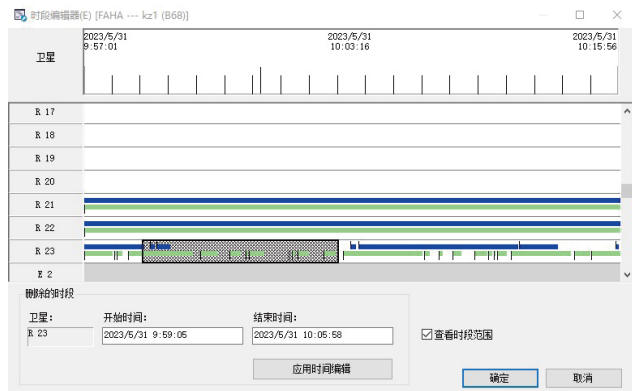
时段编辑器(E) [FAHA --- kz1 (B68)]

卫星

2023/5/31
9:57:01

2023/5/31
10:03:16

2023/5/31
10:15:56

R 17
R 18
R 19
R 20
R 21
R 22
R 23
E 2

删除时段

卫星:
R 23

开始时间:
2023/5/31 9:59:05

结束时间:
2023/5/31 10:05:58

☑查看时段范围

应用时间编辑

确定

取消